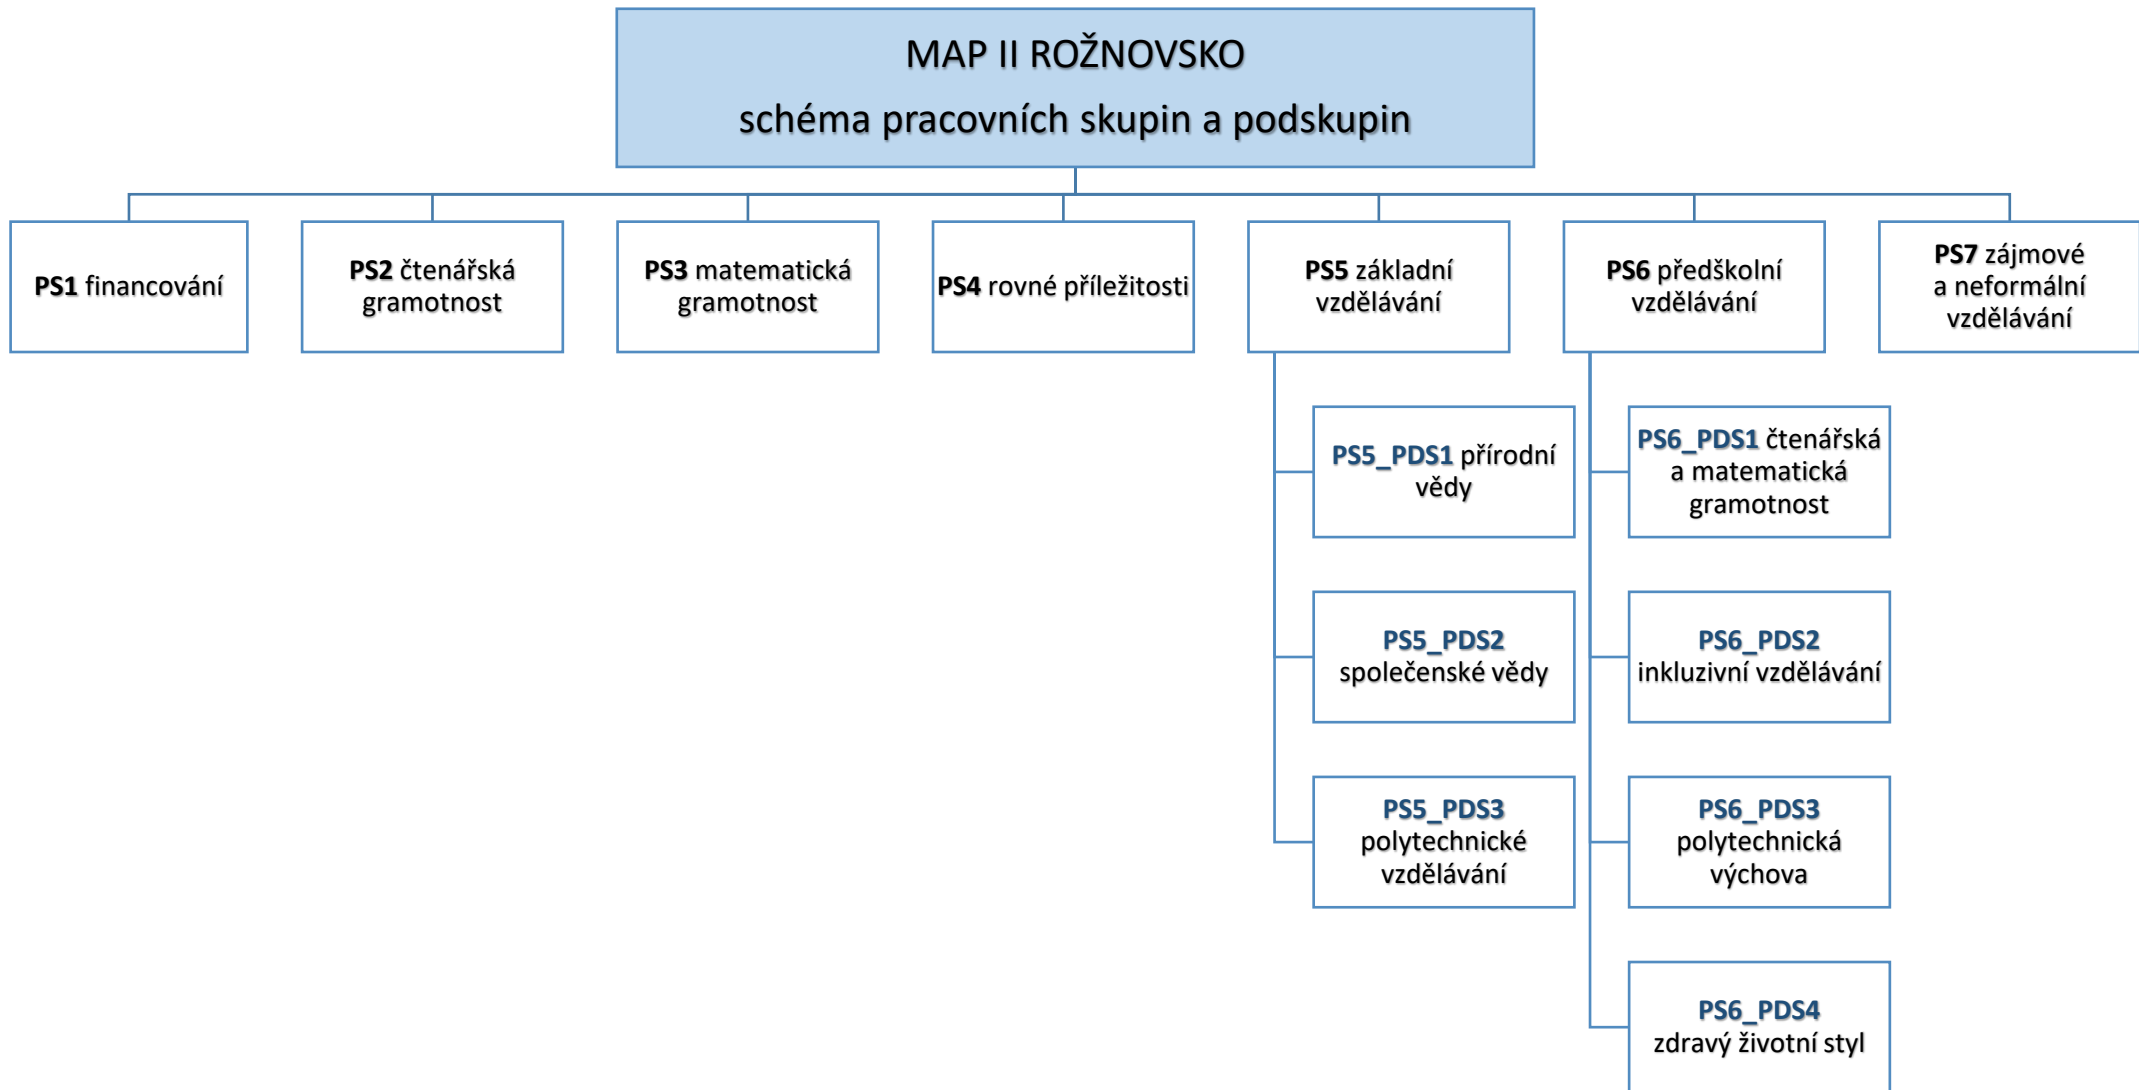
MAP II ROŽNOVSKO
schéma pracovních skupin a podskupin

PS1 financování

PS2 čtenářská gramotnost

PS3 matematická gramotnost

PS4 rovné příležitosti

PS5 základní vzdělávání

PS6 předškolní vzdělávání

PS7 zájmové a neformální vzdělávání

PS5_PDS1 přírodní vědy

PS5_PDS2 společenské vědy

PS5_PDS3 polytechnické vzdělávání

PS6_PDS1 čtenářská a matematická gramotnost

PS6_PDS2 inkluzivní vzdělávání

PS6_PDS3 polytechnická výchova

PS6_PDS4 zdravý životní styl